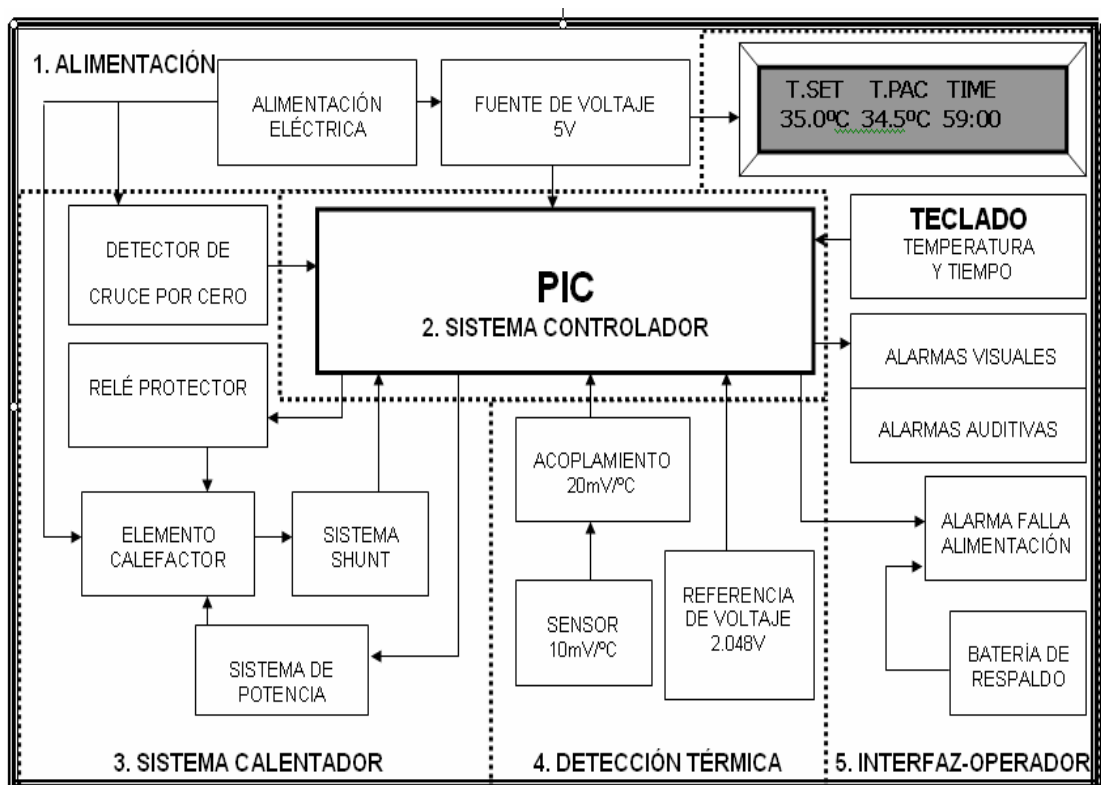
1. ALIMENTACIÓN

ALIMENTACIÓN ELÉCTRICA

FUENTE DE VOLTAJE 5V

T.SET T.PAC TIME
35.0ºC 34.5ºC 59:00

DETECTOR DE CRUCE POR CERO

PIC
2. SISTEMA CONTROLADOR

TECLADO
TEMPERATURA Y TIEMPO

ALARMAS VISUALES

ALARMAS AUDITIVAS

RELÉ PROTECTOR

ACOPLAMIENTO 20mV/ºC

ELEMENTO CALEFACTOR

SISTEMA SHUNT

ALARMA FALLA ALIMENTACIÓN

SENSOR 10mV/ºC

REFERENCIA DE VOLTAJE 2.048V

BATERÍA DE RESPALDO

SISTEMA DE POTENCIA

3. SISTEMA CALENTADOR

4. DETECCIÓN TÉRMICA

5. INTERFAZ-OPERADOR